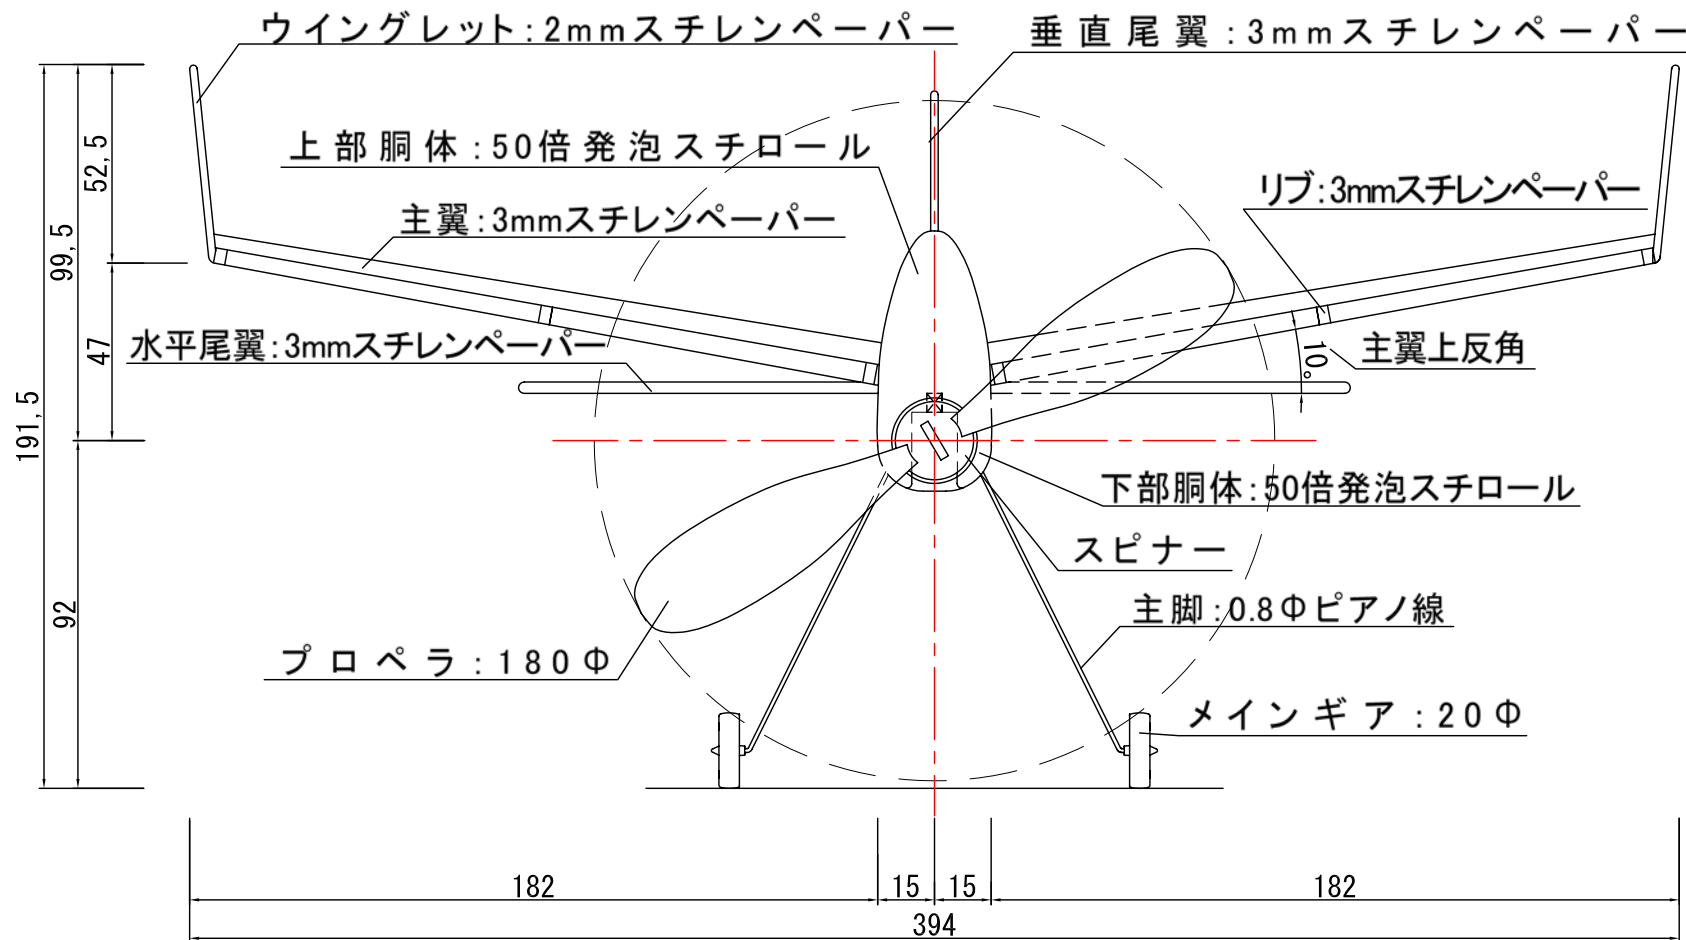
ウイングレット:2mmスチレンペーパー

垂直尾翼:3mmスチレンペーパー

上部胴体:50倍発泡スチロール

リブ:3mmスチレンペーパー

主翼:3mmスチレンペーパー

主翼上反角

10°

水平尾翼:3mmスチレンペーパー

下部胴体:50倍発泡スチロール

スピナー

主脚:0.8Φピアノ線

プロペラ:180Φ

メインギア:20Φ

52,5

99,5

47

191,5

92

182

15

15

182

394